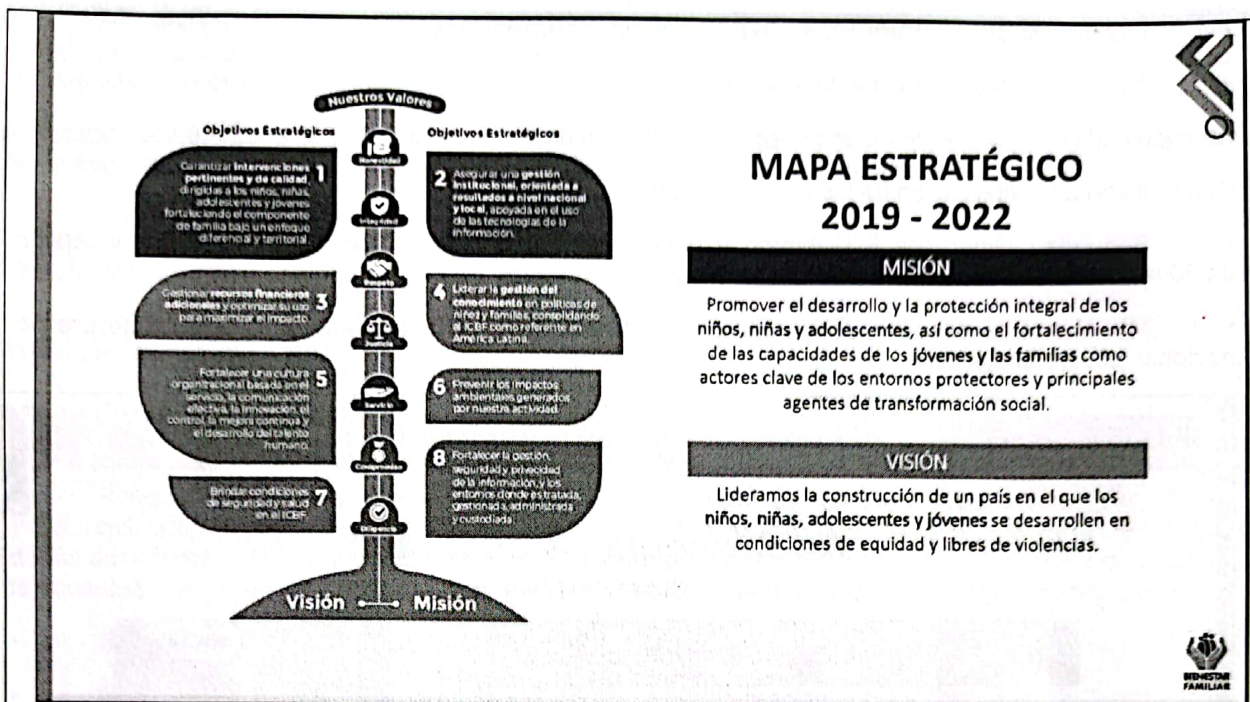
Nuestros Valores

Objetivos Estratégicos

Objetivos Estratégicos

Honestidad

1 Garantizar intervenciones pertinentes y de calidad, dirigidas a los niños, niñas, adolescentes y jóvenes fortaleciendo el componente de familia bajo un enfoque diferencial y territorial.

2 Asegurar una gestión institucional, orientada a resultados a nivel nacional y local, apoyada en el uso de las tecnologías de la información.

Integridad

Respeto

3 Gestionar recursos financieros adicionales y optimizar su uso para maximizar el impacto.

4 Liderar la gestión del conocimiento en políticas de niñez y familias, consolidando al ICBF como referente en América Latina.

Justicia

Servicio

5 Fortalecer una cultura organizacional basada en el servicio, la comunicación efectiva, la innovación, el control, la mejora continua y el desarrollo del talento humano.

6 Prevenir los impactos ambientales generados por nuestra actividad.

Compromiso

7 Brindar condiciones de seguridad y salud en el ICBF.

8 Fortalecer la gestión, seguridad y privacidad de la información, y los entornos donde es tratada, gestionada, administrada y custodiada.

Diligencia

Visión Misión

MAPA ESTRATÉGICO
2019 - 2022

MISIÓN

Promover el desarrollo y la protección integral de los niños, niñas y adolescentes, así como el fortalecimiento de las capacidades de los jóvenes y las familias como actores clave de los entornos protectores y principales agentes de transformación social.

VISIÓN

Lideramos la construcción de un país en el que los niños, niñas, adolescentes y jóvenes se desarrollen en condiciones de equidad y libres de violencias.

BIENESTAR FAMILIAR